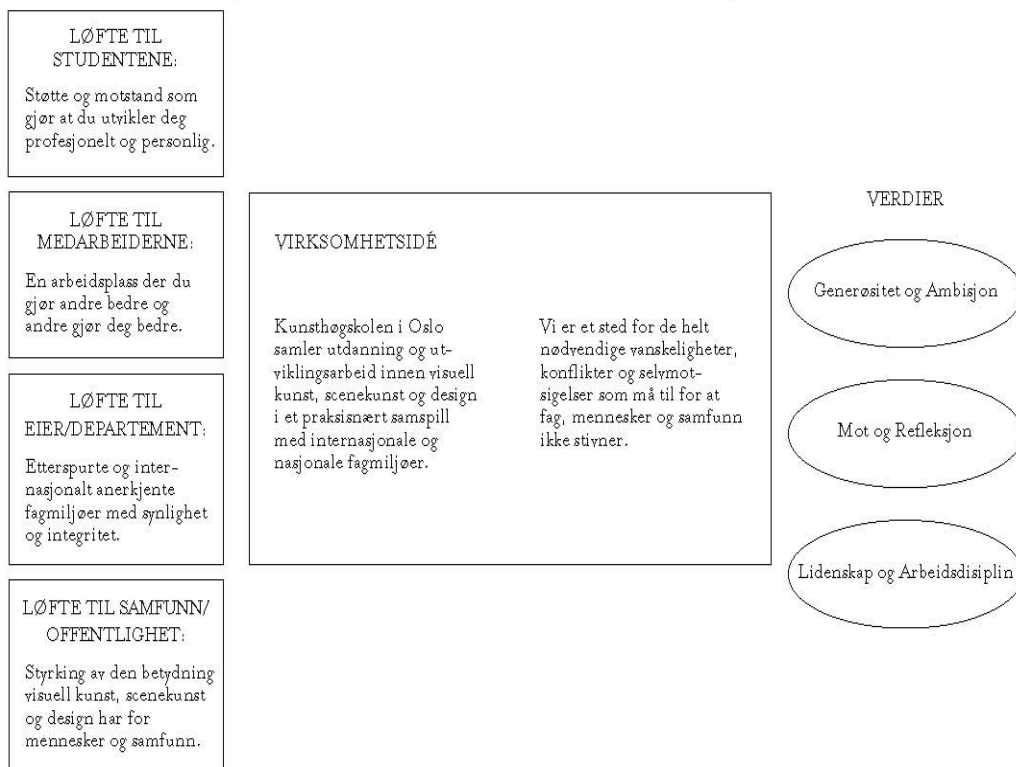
LØFTE TIL STUDENTENE:

Støtte og motstand som gjør at du utvikler deg profesjonelt og personlig.

LØFTE TIL MEDARBEIDERNE:

En arbeidsplass der du gjør andre bedre og andre gjør deg bedre.

LØFTE TIL EIER/DEPARTEMENT:

Etterspurte og internasjonalt anerkjente fagmiljøer med synlighet og integritet.

LØFTE TIL SAMFUNN/ OFFENTLIGHET:

Styrking av den betydning visuell kunst, scenekunst og design har for mennesker og samfunn.

VIRKSOMHETSIDÉ

Kunsthøgskolen i Oslo samler utdanning og utviklingsarbeid innen visuell kunst, scenekunst og design i et praksisnært samspill med internasjonale og nasjonale fagmiljøer.

Vi er et sted for de helt nødvendige vanskeligheter, konflikter og selvmotsigelser som må til for at fag, mennesker og samfunn ikke stivner.

VERDIER

Generøsitet og Ambisjon

Mot og Refleksjon

Lidenskap og Arbeidsdisiplin